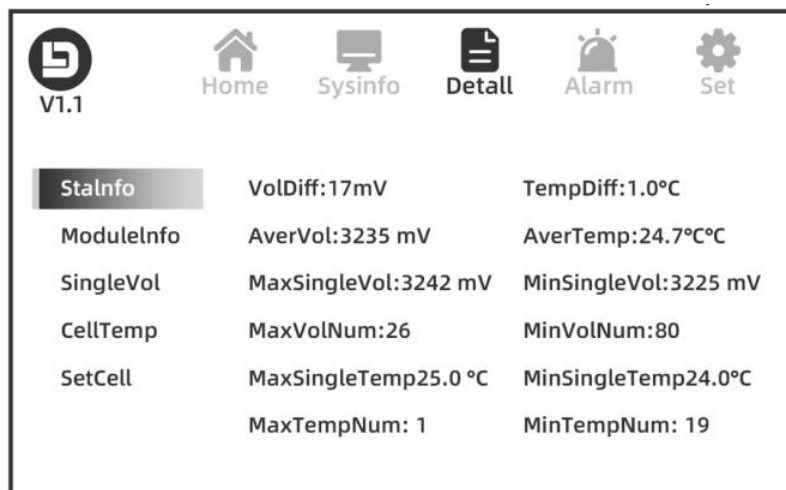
V1.1

Home Sysinfo Detall Alarm Set

StaInfo
ModuleInfo
SingleVol
CellTemp
SetCell

VolDiff:17mV
AverVol:3235 mV
MaxSingleVol:3242 mV
MaxVolNum:26
MaxSingleTemp25.0 °C
MaxTempNum: 1

TempDiff:1.0°C
AverTemp:24.7°C°C
MinSingleVol:3225 mV
MinVolNum:80
MinSingleTemp24.0°C
MinTempNum: 19